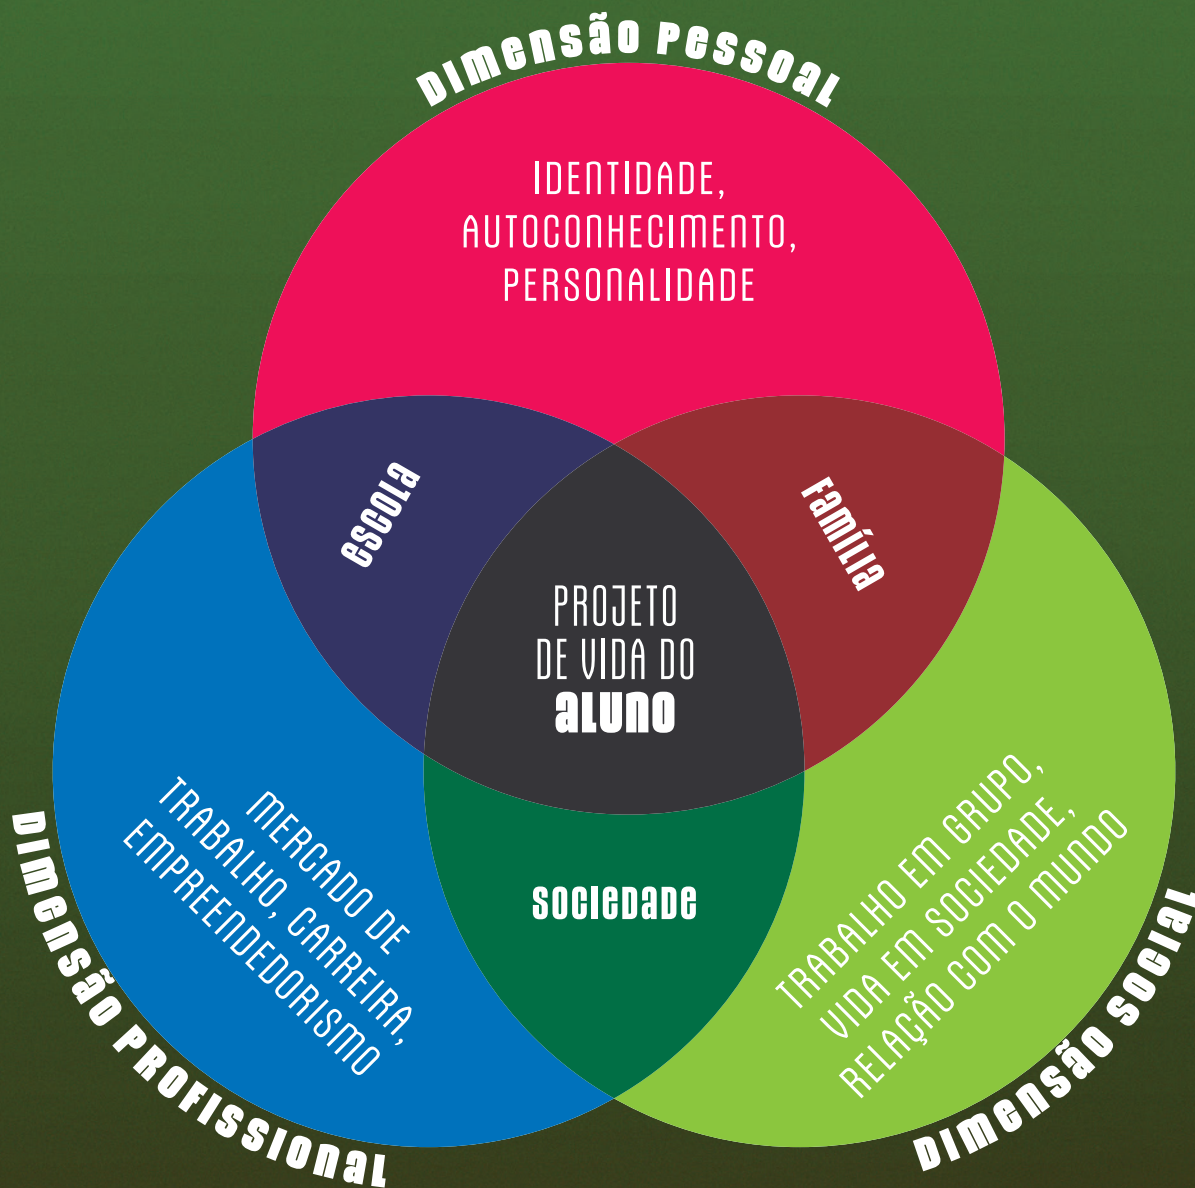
Dimensão Pessoal

IDENTIDADE, AUTOCONHECIMENTO, PERSONALIDADE

escola

família

PROJETO DE VIDA DO aluno

MERCADO DE TRABALHO, CARREIRA, EMPREENDEDORISMO

sociedade

TRABALHO EM GRUPO, VIDA EM SOCIEDADE, RELAÇÃO COM O MUNDO

Dimensão Profissional

Dimensão Social